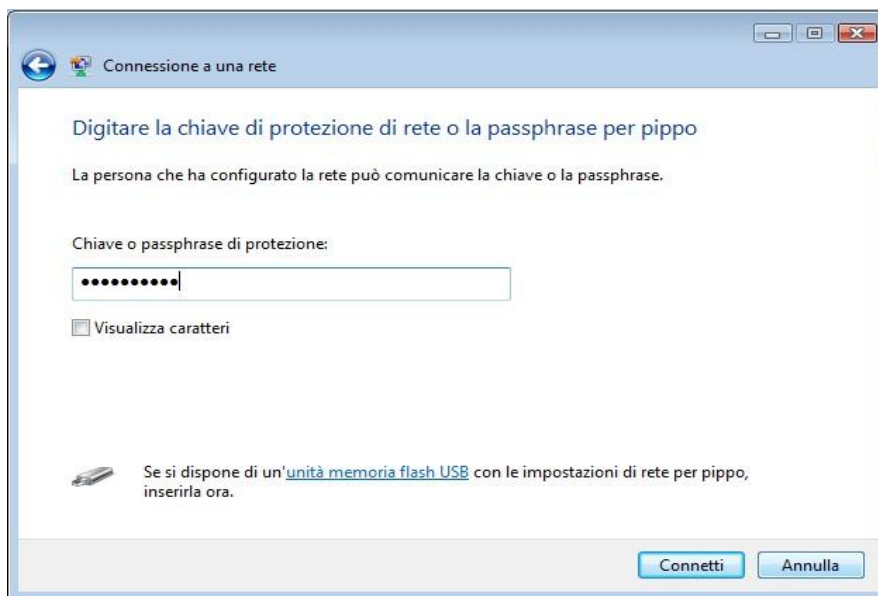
Connessione a una rete

Digitare la chiave di protezione di rete o la passphrase per pippo

La persona che ha configurato la rete può comunicare la chiave o la passphrase.

Chiave o passphrase di protezione:

••••••••••

Visualizza caratteri

Se si dispone di un'unità memoria flash USB con le impostazioni di rete per pippo, inserirla ora.

Connetti Annulla